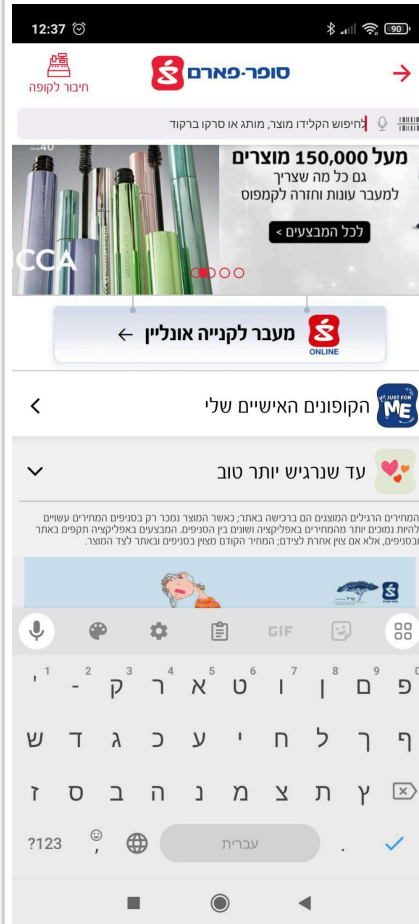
12:37
90

סופר-פארם
חיבור לקופה

לחיפוש הקלידו מוצר, מותג או סרקו ברקוד

מעל 150,000 מוצרים
גם כל מה שצריך
למעבר עונות וחזרה לקמפוס
לכל המבצעים >

40
CCA

ONLINE
מעבר לקנייה אונליין ←

JUST FOR ME
הקופונים האישיים שלי

עד שנרגיש יותר טוב

המחירים הרגילים המוצגים הם ברכישה באתר; כאשר המוצר נמכר רק בסניפים המחירים עשויים להיות נמוכים יותר מהמחירים באפליקציה ושונים בין הסניפים. המבצעים באפליקציה תקפים באתר ובסניפים, אלא אם צוין אחרת לצידם; המחיר הקודם מצוין בסניפים ובאתר לצד המוצר.

GIF

1 2 3 4 5 6 7 8 9 0
' - ק ר א ט ו ן ם פ
ש ד ג כ ע י ח ל ך ף
ז ס ב ה נ מ צ ת ץ
?123 , עברית .